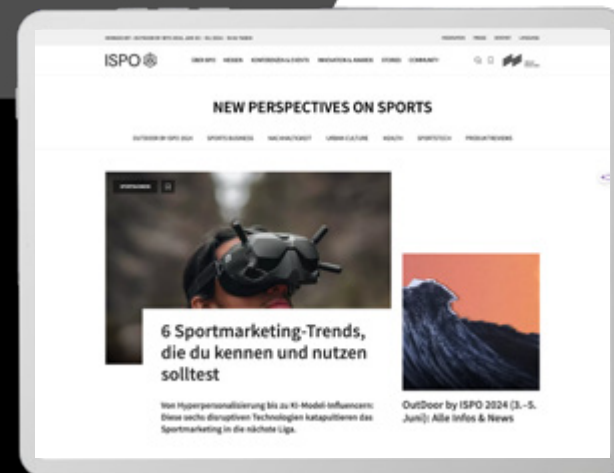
ISPO

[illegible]

NEW PERSPECTIVES ON SPORTS

OUTDOOR BY ISPO 2024 SPORTS BUSINESS NACHHALTIGKEIT URBAN CULTURE HEALTH SPORTSTECH PRODUKTREVIEWS

6 Sportmarketing-Trends, die du kennen und nutzen solltest

Von Hyperpersonalisierung bis zu KI-Model-Influencern: Diese sechs disruptiven Technologien katapultieren das Sportmarketing in die nächste Liga.

OutDoor by ISPO 2024 (3.–5. Juni): Alle Infos & News